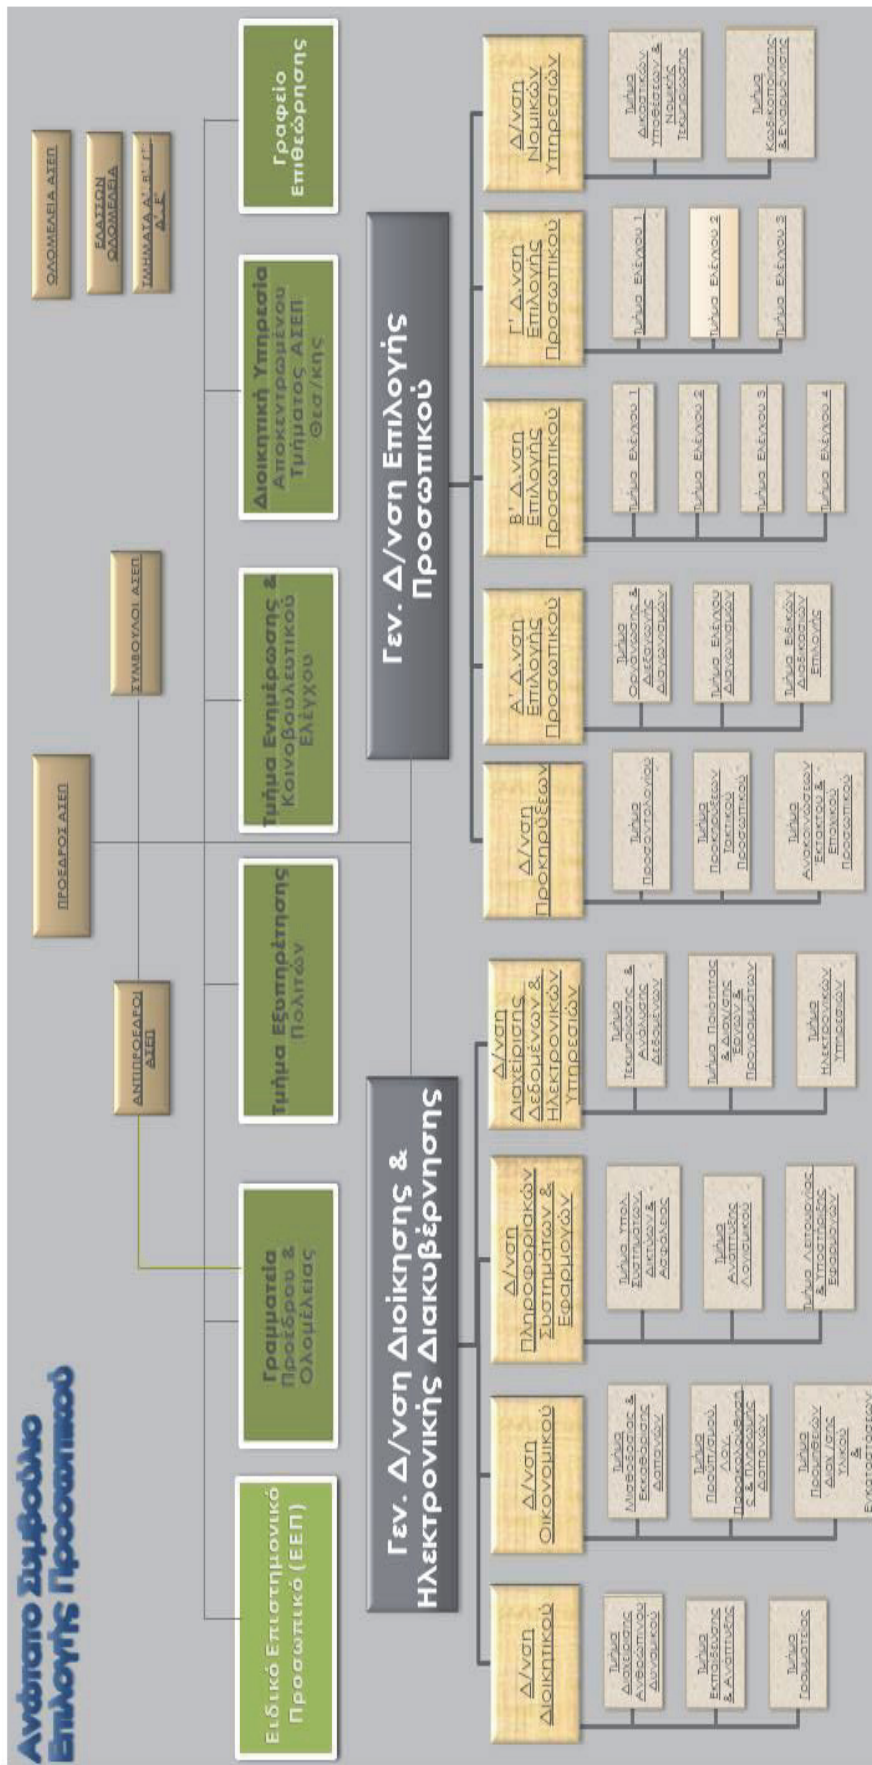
Ανώτατο Συμβούλιο Επιλογής Προσωπικού

ΟΛΟΜΕΛΕΙΑ ΑΣΕΠ

ΕΛΑΣΣΩΝ ΟΛΟΜΕΛΕΙΑ

ΤΜΗΜΑΤΑ Α΄, Β΄, Γ΄, Δ΄, Ε΄

ΠΡΟΕΔΡΟΣ ΑΣΕΠ

ΑΝΤΙΠΡΟΕΔΡΟΙ ΑΣΕΠ

ΣΥΜΒΟΥΛΟΙ ΑΣΕΠ

Ειδικό Επιστημονικό Προσωπικό (ΕΕΠ)

Γραμματεία Προέδρου & Ολομέλειας

Τμήμα Εξυπηρέτησης Πολιτών

Τμήμα Ενημέρωσης & Κοινοβουλευτικού Ελέγχου

Διοικητική Υπηρεσία Αποκεντρωμένου Τμήματος ΑΣΕΠ Θεσ/κης

Γραφείο Επιθεώρησης

Γεν. Δ/νση Διοίκησης & Ηλεκτρονικής Διακυβέρνησης

Δ/νση Διοικητικού

Τμήμα Διαχείρισης Ανθρώπινου Δυναμικού

Τμήμα Εκπαίδευσης & Ανάπτυξης

Τμήμα Γραμματείας

Δ/νση Οικονομικού

Τμήμα Λογιστηρίου & Εκκαθάρισης Δαπανών

Τμήμα Προϋπολογισμού, Δ/σης Προγραμματισμού & Πληρωμών Δαπανών

Τμήμα Προμηθειών, Διαχ/σης Υλικού & Εγκαταστάσεων

Δ/νση Πληροφοριακών Συστημάτων & Εφαρμογών

Τμήμα Υποδ. Συστημάτων, Δικτύων & Ασφάλειας

Τμήμα Ανάπτυξης Λογισμικού

Τμήμα Λειτουργίας & Υποστήριξης Εφαρμογών

Δ/νση Διαχείρισης Δεδομένων & Ηλεκτρονικών Υπηρεσιών

Τμήμα Τεκμηρίωσης & Ανάλυσης Δεδομένων

Τμήμα Ποιότητας & Διαχ/σης Έργων & Προγραμμάτων

Τμήμα Ηλεκτρονικών Υπηρεσιών

Γεν. Δ/νση Επιλογής Προσωπικού

Δ/νση Προκηρύξεων

Τμήμα Προσοντολογίου

Τμήμα Προκηρύξεων Τακτικού Προσωπικού

Τμήμα Ανακοινώσεων Έκτακτου & Εποχικού Προσωπικού

Α΄ Δ/νση Επιλογής Προσωπικού

Τμήμα Οργάνωσης & Διεξαγωγής Διαγωνισμών

Τμήμα Ελέγχου Διαγωνισμών

Τμήμα Ειδικών Διαδικασιών Επιλογής

Β΄ Δ/νση Επιλογής Προσωπικού

Τμήμα Ελέγχου 1

Τμήμα Ελέγχου 2

Τμήμα Ελέγχου 3

Τμήμα Ελέγχου 4

Γ΄ Δ/νση Επιλογής Προσωπικού

Τμήμα Ελέγχου 1

Τμήμα Ελέγχου 2

Τμήμα Ελέγχου 3

Δ/νση Νομικών Υπηρεσιών

Τμήμα Δικαστικών Υποθέσεων & Νομικής Τεκμηρίωσης

Τμήμα Κωδικοποίησης & Ενημέρωσης